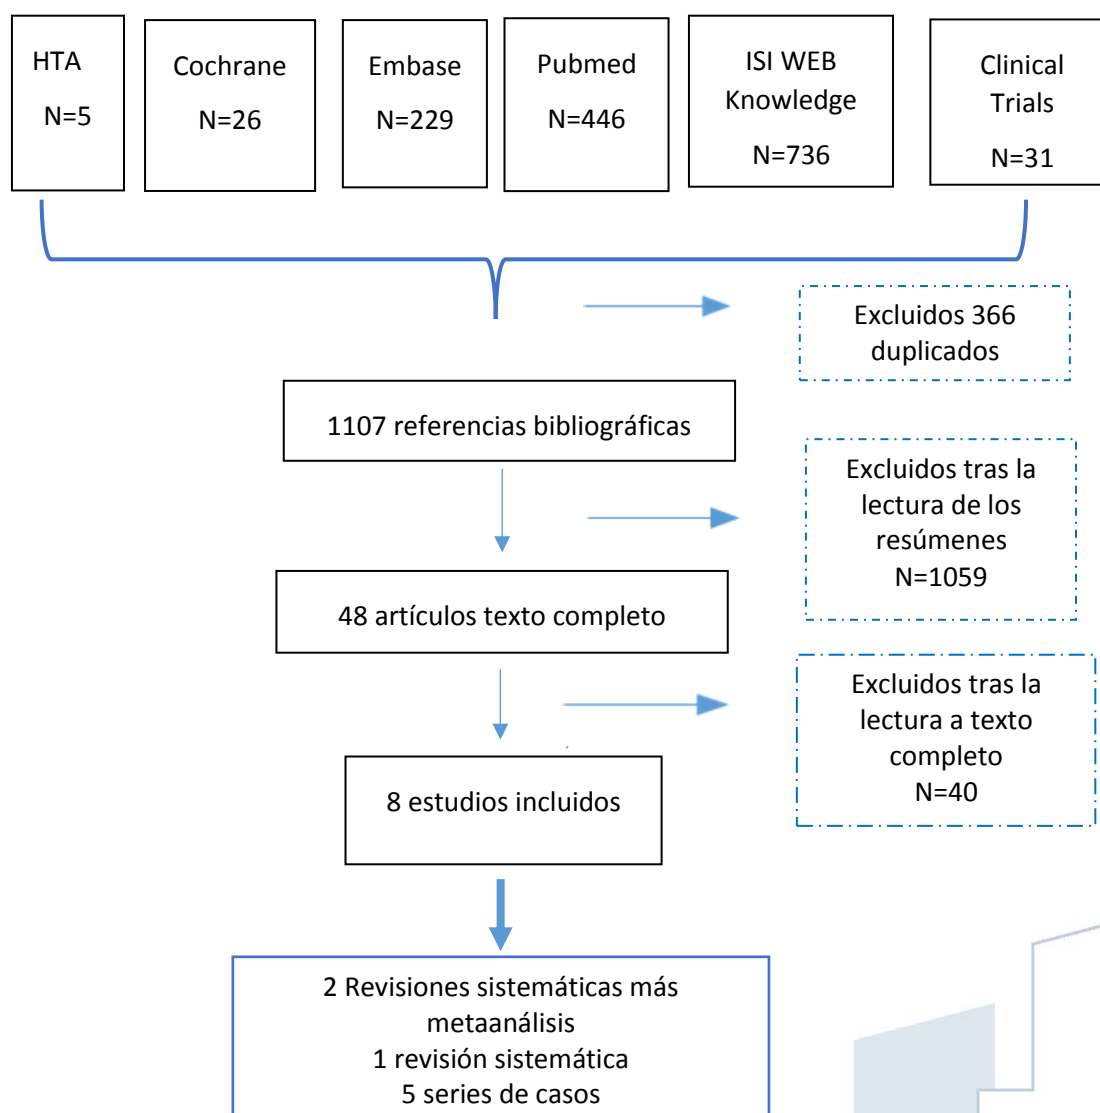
HTA
N=5

Cochrane
N=26

Embase
N=229

Pubmed
N=446

ISI WEB Knowledge
N=736

Clinical Trials
N=31

Excluidos 366 duplicados

1107 referencias bibliográficas

Excluidos tras la lectura de los resúmenes
N=1059

48 artículos texto completo

Excluidos tras la lectura a texto completo
N=40

8 estudios incluidos

2 Revisiones sistemáticas más metaanálisis
1 revisión sistemática
5 series de casos